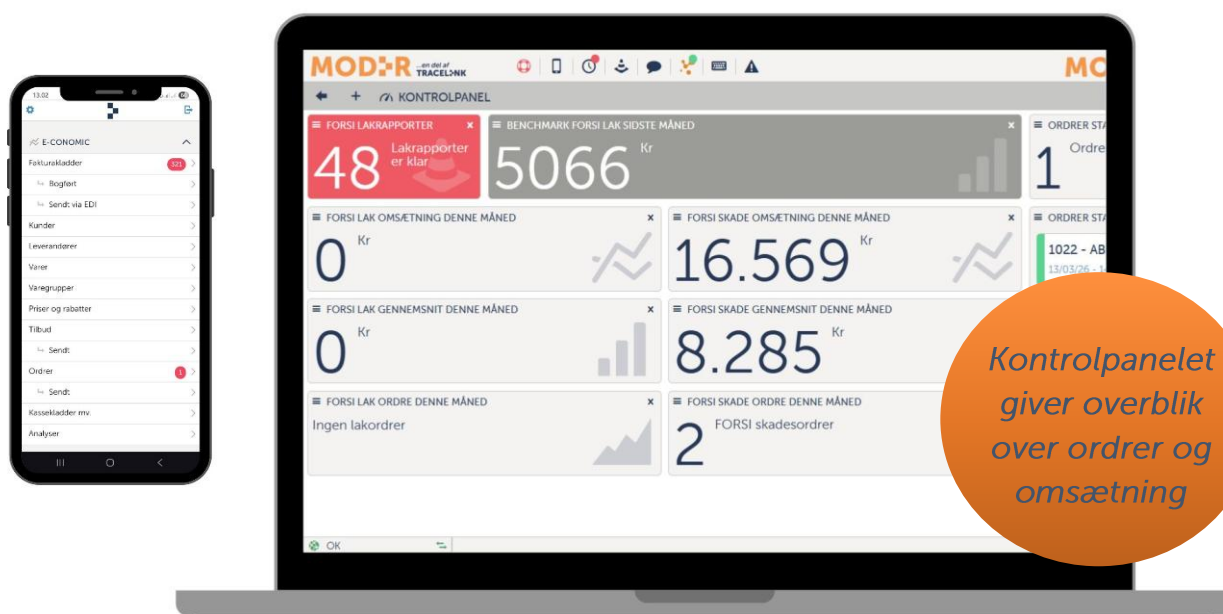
13:02

E-CONOMIC

Fakturakladder 321

Bogført

Sendt via EDI

Kunder

Leverandører

Varer

Varegrupper

Priser og rabatter

Tilbud

Sendt

Ordrer 1

Sendt

Kassekladder mv.

Analyser

MOD:R ...en del af TRACELINK

MO

KONTROLPANEL

FORSI LAKRAPPORTER

48 Lakrapporter er klar

BENCHMARK FORSI LAK SIDSTE MÅNED

5066 Kr

ORDRER STA

1 Ordre

FORSI LAK OMSÆTNING DENNE MÅNED

0 Kr

FORSI SKADE OMSÆTNING DENNE MÅNED

16.569 Kr

ORDRER STA

1022 - AB

13/03/26 - 1

FORSI LAK GENNEMSNIT DENNE MÅNED

0 Kr

FORSI SKADE GENNEMSNIT DENNE MÅNED

8.285 Kr

FORSI LAK ORDRE DENNE MÅNED

Ingen lakordrer

FORSI SKADE ORDRE DENNE MÅNED

2 FORSI skadesordrer

OK

Kontrolpanelet giver overblik over ordrer og omsætning